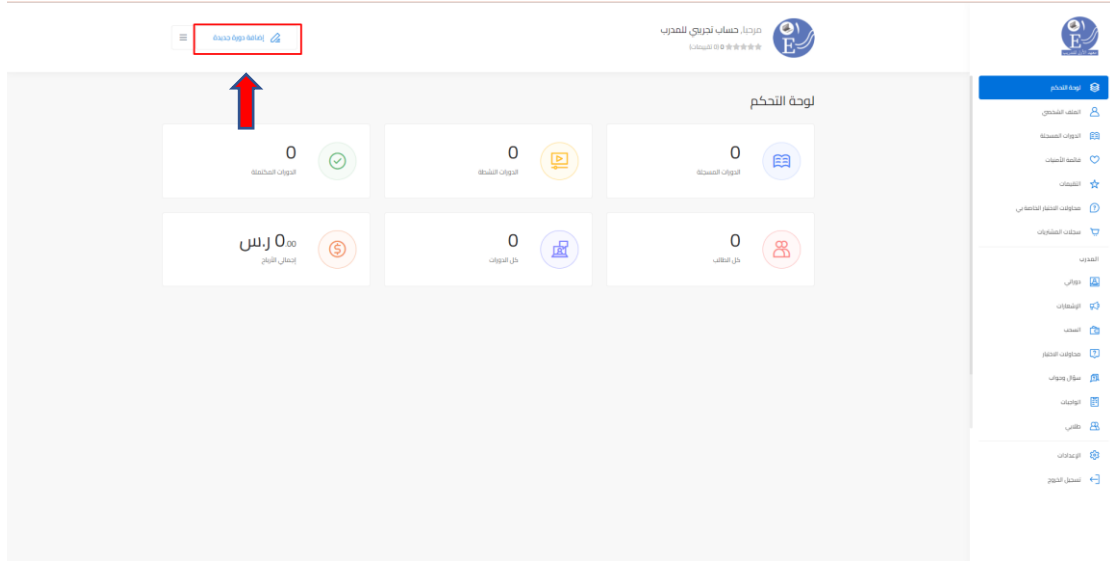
مرحبا، حساب تجريبي للمدرب
0.00 (0 تقييمات)

إضافة دورة جديدة

لوحة التحكم

0
الدورات المسجلة

0
الدورات النشطة

0
الدورات المكتملة

0
كل الطلاب

0
كل الدورات

0.00 ر.س
إجمالي الأرباح

لوحة التحكم
الملف الشخصي
الدورات المسجلة
قائمة الأمنيات
التقييمات
محاولات الاختبار الخاصة بي
سجلات المشتريات
المدرب
دوراتي
الإشعارات
السحب
محاولات الاختبار
سؤال وجواب
الواجبات
طلابي
الإعدادات
تسجيل الخروج